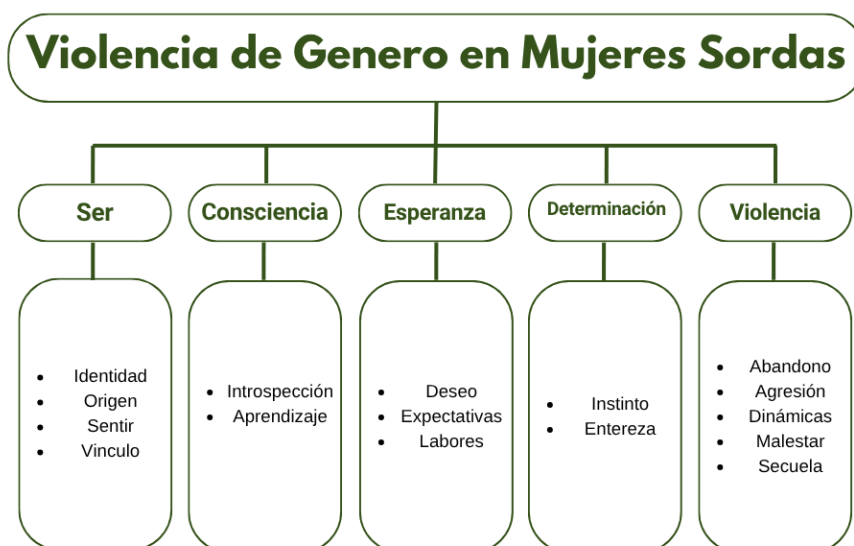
Violencia de Genero en Mujeres Sordas

Ser

- Identidad
- Origen
- Sentir
- Vinculo

Consciencia

- Introspección
- Aprendizaje

Esperanza

- Deseo
- Expectativas
- Labores

Determinación

- Instinto
- Entereza

Violencia

- Abandono
- Agresión
- Dinámicas
- Malestar
- Secuela